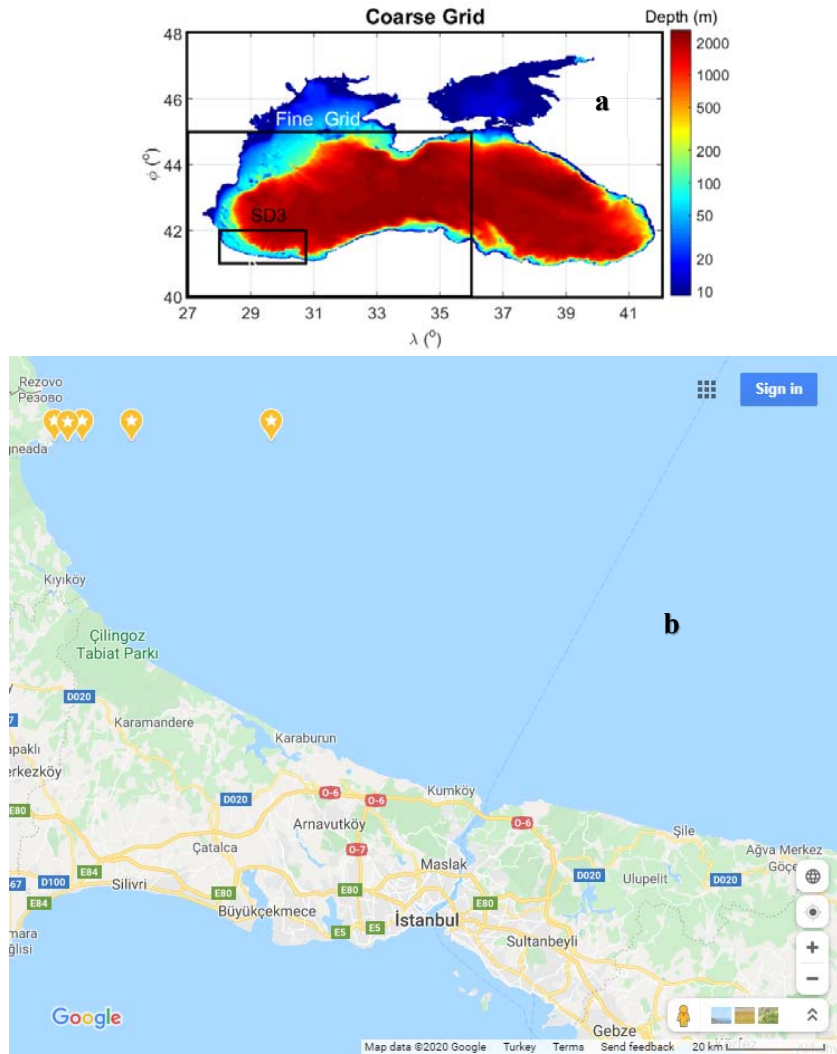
Coarse Grid

Depth (m)

2000
1000
500
200
100
50
20
10

a

48
46
44
42
40

$\varphi$ (°)

Fine Grid

SD3

27 29 31 33 35 37 39 41

$\lambda$ (°)

Rezovo
Резово

Sign in

ıneada

b

Kıyıköy

Çilingoz
Tabiat Parkı

D020

Karamandere

Karaburun

apaklı
rkezköy

D020

O-6

O-6

Kumköy

O-6

Şile

Ağva Merkez
Göçe

E80

Arnavutköy

O-7

Çatalca

Maslak

D020

Ulupelit

D020

E84

67

D100

Silivri

E80

E80

E80

E84

Büyükçekmece

İstanbul

E5

E5

Sultanbeyli

mara
ğlisi

Google

Gebze

Map data ©2020 Google   Turkey   Terms   Send feedback   20 km